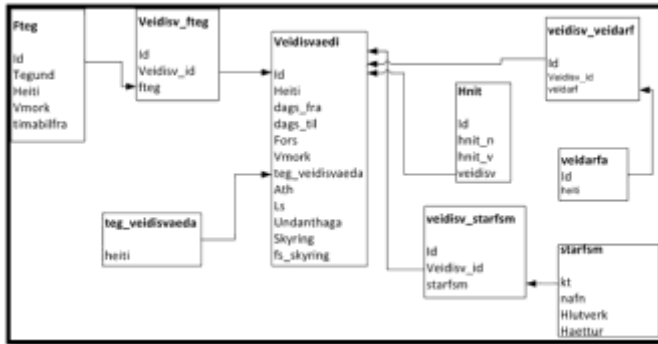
Fteg

Id
Tegund
Heiti
Vmork
timabilfra

Veidisv_fteg

Id
Veidisv_id
fteg

Veidisvaedi

Id
Heiti
dags_fra
dags_til
Fors
Vmork
teg_veidisvaeda
Ath
Ls
Undanthaga
Skyring
fs_skyring

Hnit

Id
hnit_n
hnit_v
veidisv

veidisv_veidarf

Id
Veidisv_id
veidarf

veidarfa

Id
heiti

teg_veidisvaeda

heiti

veidisv_starfsm

Id
Veidisv_id
starfsm

starfsm

kt
nafn
Hlutverk
Haettur